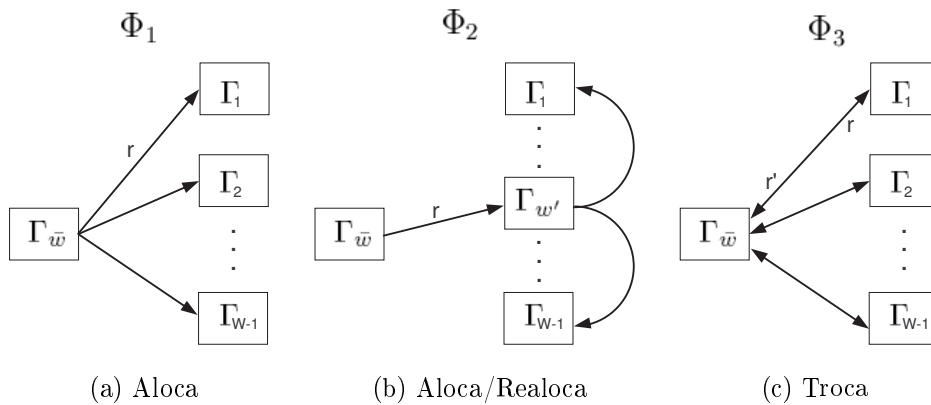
$\Phi_1$

$\Gamma_1$

r

$\Gamma_2$

$\Gamma_{\bar{w}}$

$\Gamma_{W-1}$

(a) Aloca

$\Phi_2$

$\Gamma_1$

r

$\Gamma_{\bar{w}}$

$\Gamma_{w'}$

$\Gamma_{W-1}$

(b) Aloca/Realoca

$\Phi_3$

$\Gamma_1$

r

r'

$\Gamma_2$

$\Gamma_{\bar{w}}$

$\Gamma_{W-1}$

(c) Troca